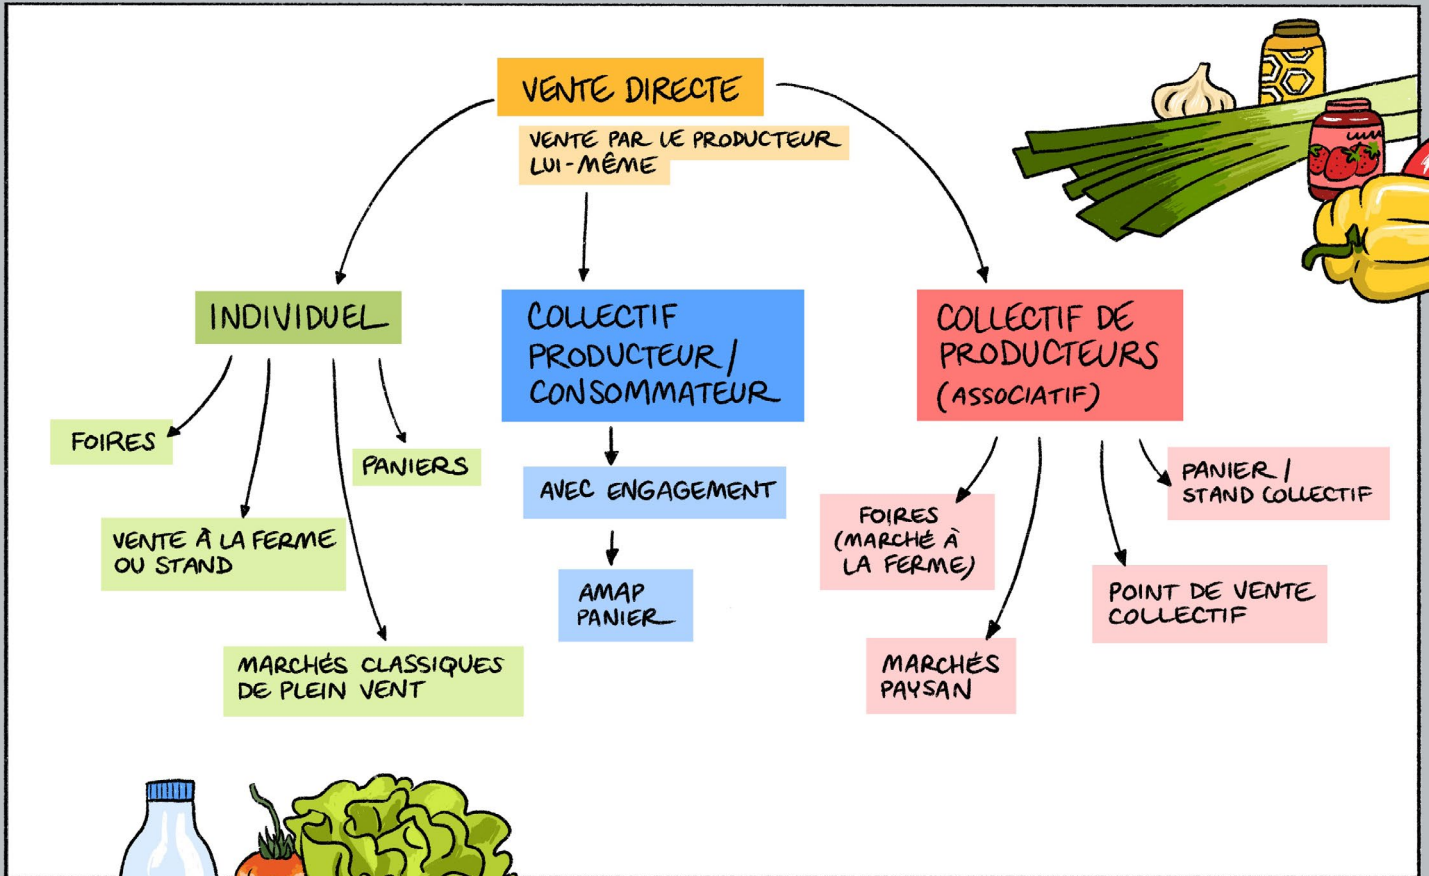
VENTE DIRECTE

VENTE PAR LE PRODUCTEUR LUI-MÊME

INDIVIDUEL

FOIRES

VENTE À LA FERME OU STAND

MARCHÉS CLASSIQUES DE PLEIN VENT

PANIERS

COLLECTIF PRODUCTEUR / CONSOMMATEUR

AVEC ENGAGEMENT

AMAP PANIER

COLLECTIF DE PRODUCTEURS (ASSOCIATIF)

FOIRES (MARCHÉ À LA FERME)

MARCHÉS PAYSAN

POINT DE VENTE COLLECTIF

PANIER / STAND COLLECTIF